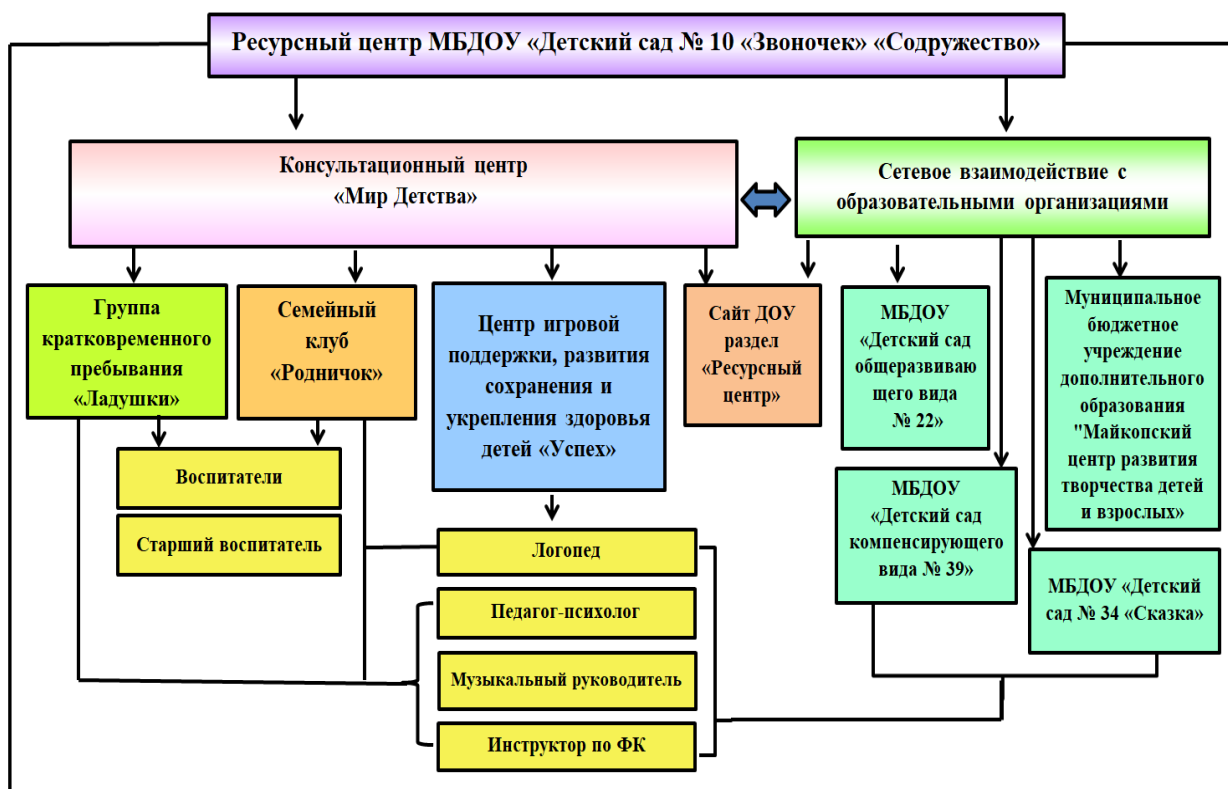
Ресурсный центр МБДОУ «Детский сад № 10 «Звоночек» «Содружество»

Консультационный центр «Мир Детства»

Сетевое взаимодействие с образовательными организациями

Группа кратковременного пребывания «Ладушки»

Семейный клуб «Родничок»

Центр игровой поддержки, развития сохранения и укрепления здоровья детей «Успех»

Сайт ДОУ раздел «Ресурсный центр»

МБДОУ «Детский сад общеразвиваю щего вида № 22»

Муниципальное бюджетное учреждение дополнительного образования "Майкопский центр развития творчества детей и взрослых»

Воспитатели

Старший воспитатель

Логопед

Педагог-психолог

Музыкальный руководитель

Инструктор по ФК

МБДОУ «Детский сад компенсирующего вида № 39»

МБДОУ «Детский сад № 34 «Сказка»